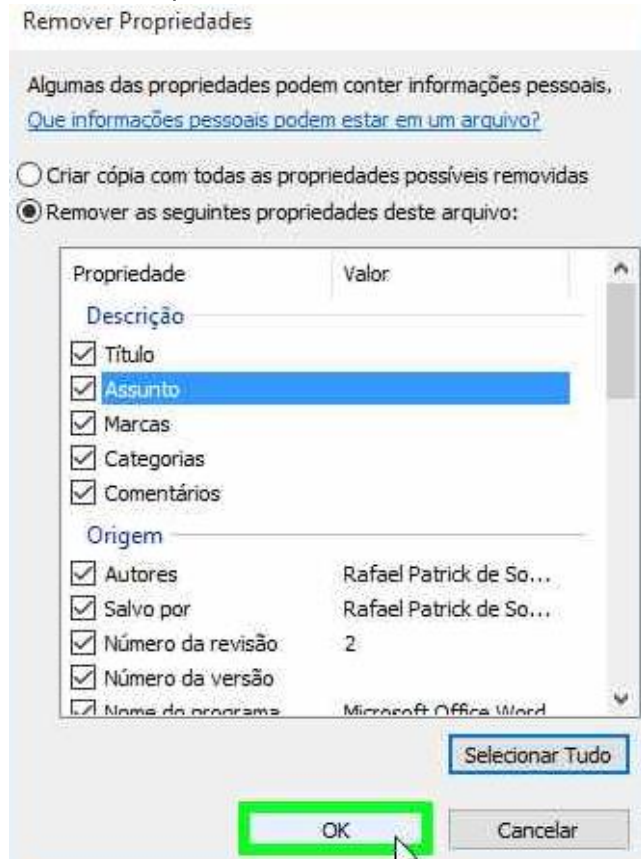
Remover Propriedades

Algumas das propriedades podem conter informações pessoais.
Que informações pessoais podem estar em um arquivo?

Criar cópia com todas as propriedades possíveis removidas
Remover as seguintes propriedades deste arquivo:

| Propriedade | Valor |
|---|---|
| Descrição | |
| Título | |
| Assunto | |
| Marcas | |
| Categorias | |
| Comentários | |
| Origem | |
| Autores | Rafael Patrick de So... |
| Salvo por | Rafael Patrick de So... |
| Número da revisão | 2 |
| Número da versão | |
| Nome do programa | Microsoft Office Word |

Selecionar Tudo

OK Cancelar